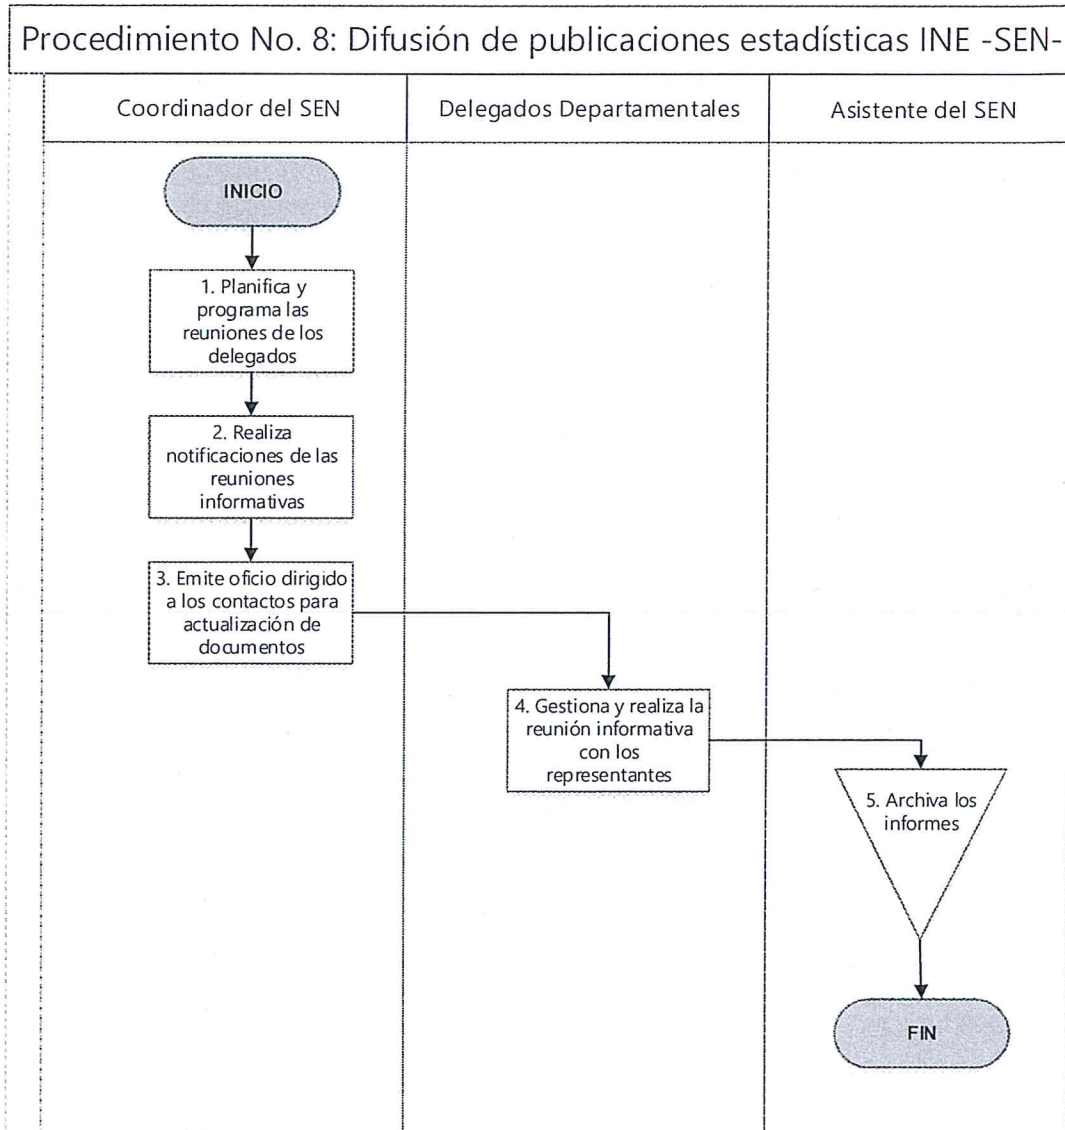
Procedimiento No. 8: Difusión de publicaciones estadísticas INE -SEN-

Coordinador del SEN

Delegados Departamentales

Asistente del SEN

INICIO

1. Planifica y programa las reuniones de los delegados

2. Realiza notificaciones de las reuniones informativas

3. Emite oficio dirigido a los contactos para actualización de documentos

4. Gestiona y realiza la reunión informativa con los representantes

5. Archiva los informes

FIN